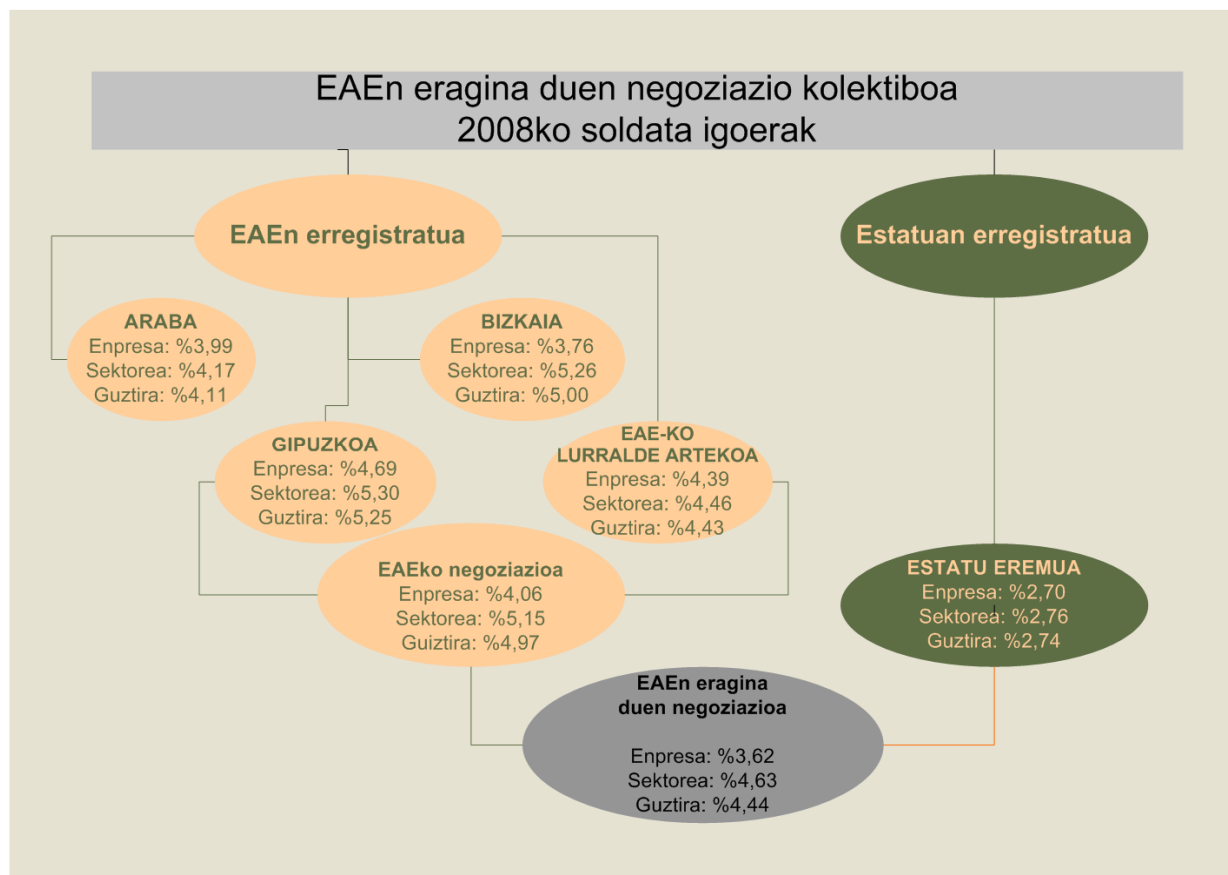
EAEn eragina duen negoziazio kolektiboa
2008ko soldata igoerak

EAEn erregistratua

Estatuan erregistratua

ARABA
Enpresa: %3,99
Sektorea: %4,17
Guztira: %4,11

BIZKAIA
Enpresa: %3,76
Sektorea: %5,26
Guztira: %5,00

GIPUZKOA
Enpresa: %4,69
Sektorea: %5,30
Guztira: %5,25

EAE-KO
LURRALDE ARTEKOA
Enpresa: %4,39
Sektorea: %4,46
Guztira: %4,43

EAEko negoziazioa
Enpresa: %4,06
Sektorea: %5,15
Guztira: %4,97

ESTATU EREMUA
Enpresa: %2,70
Sektorea: %2,76
Guztira: %2,74

EAEn eragina
duen negoziazioa

Enpresa: %3,62
Sektorea: %4,63
Guztira: %4,44